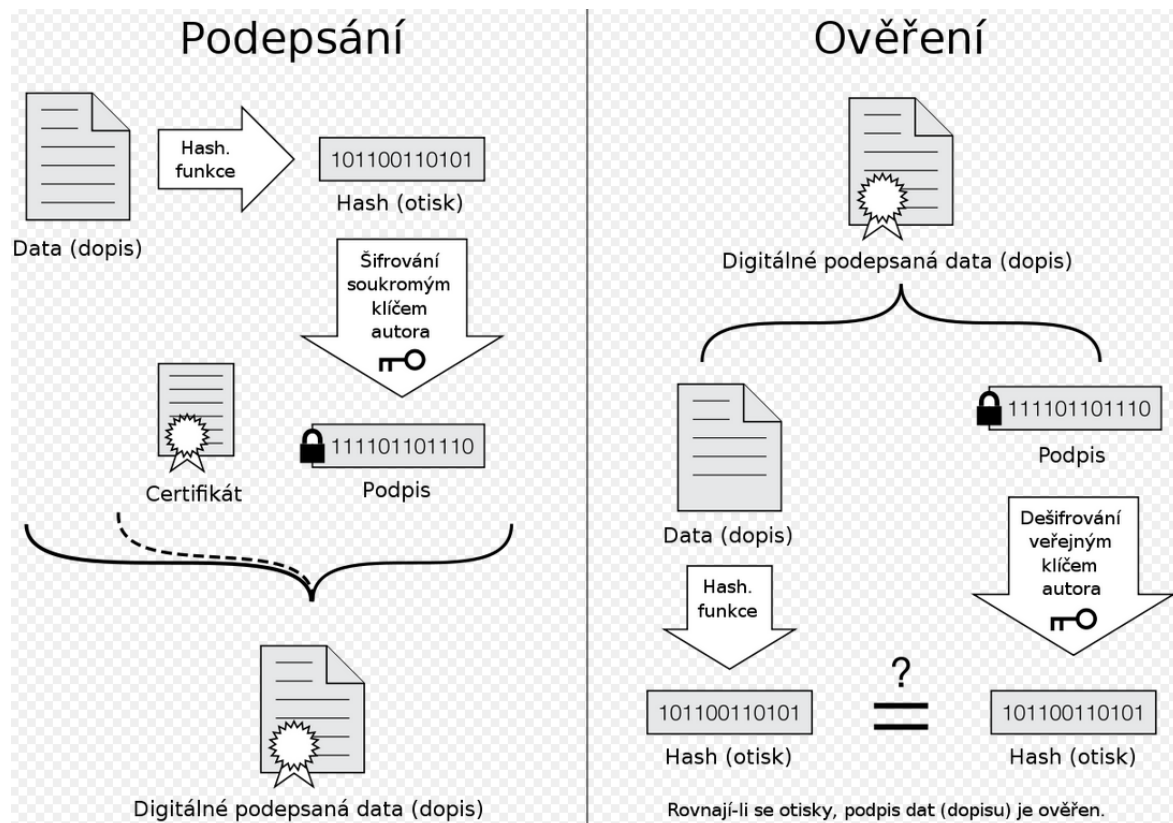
Podepsání

Hash. funkce

101100110101

Hash (otisk)

Data (dopis)

Šifrování soukromým klíčem autora

Certifikát

111101101110

Podpis

Digitálně podepsaná data (dopis)

Ověření

Digitálně podepsaná data (dopis)

111101101110

Podpis

Data (dopis)

Dešifrování veřejným klíčem autora

Hash. funkce

?
=

101100110101

Hash (otisk)

101100110101

Hash (otisk)

Rovnají-li se otisky, podpis dat (dopisu) je ověřen.